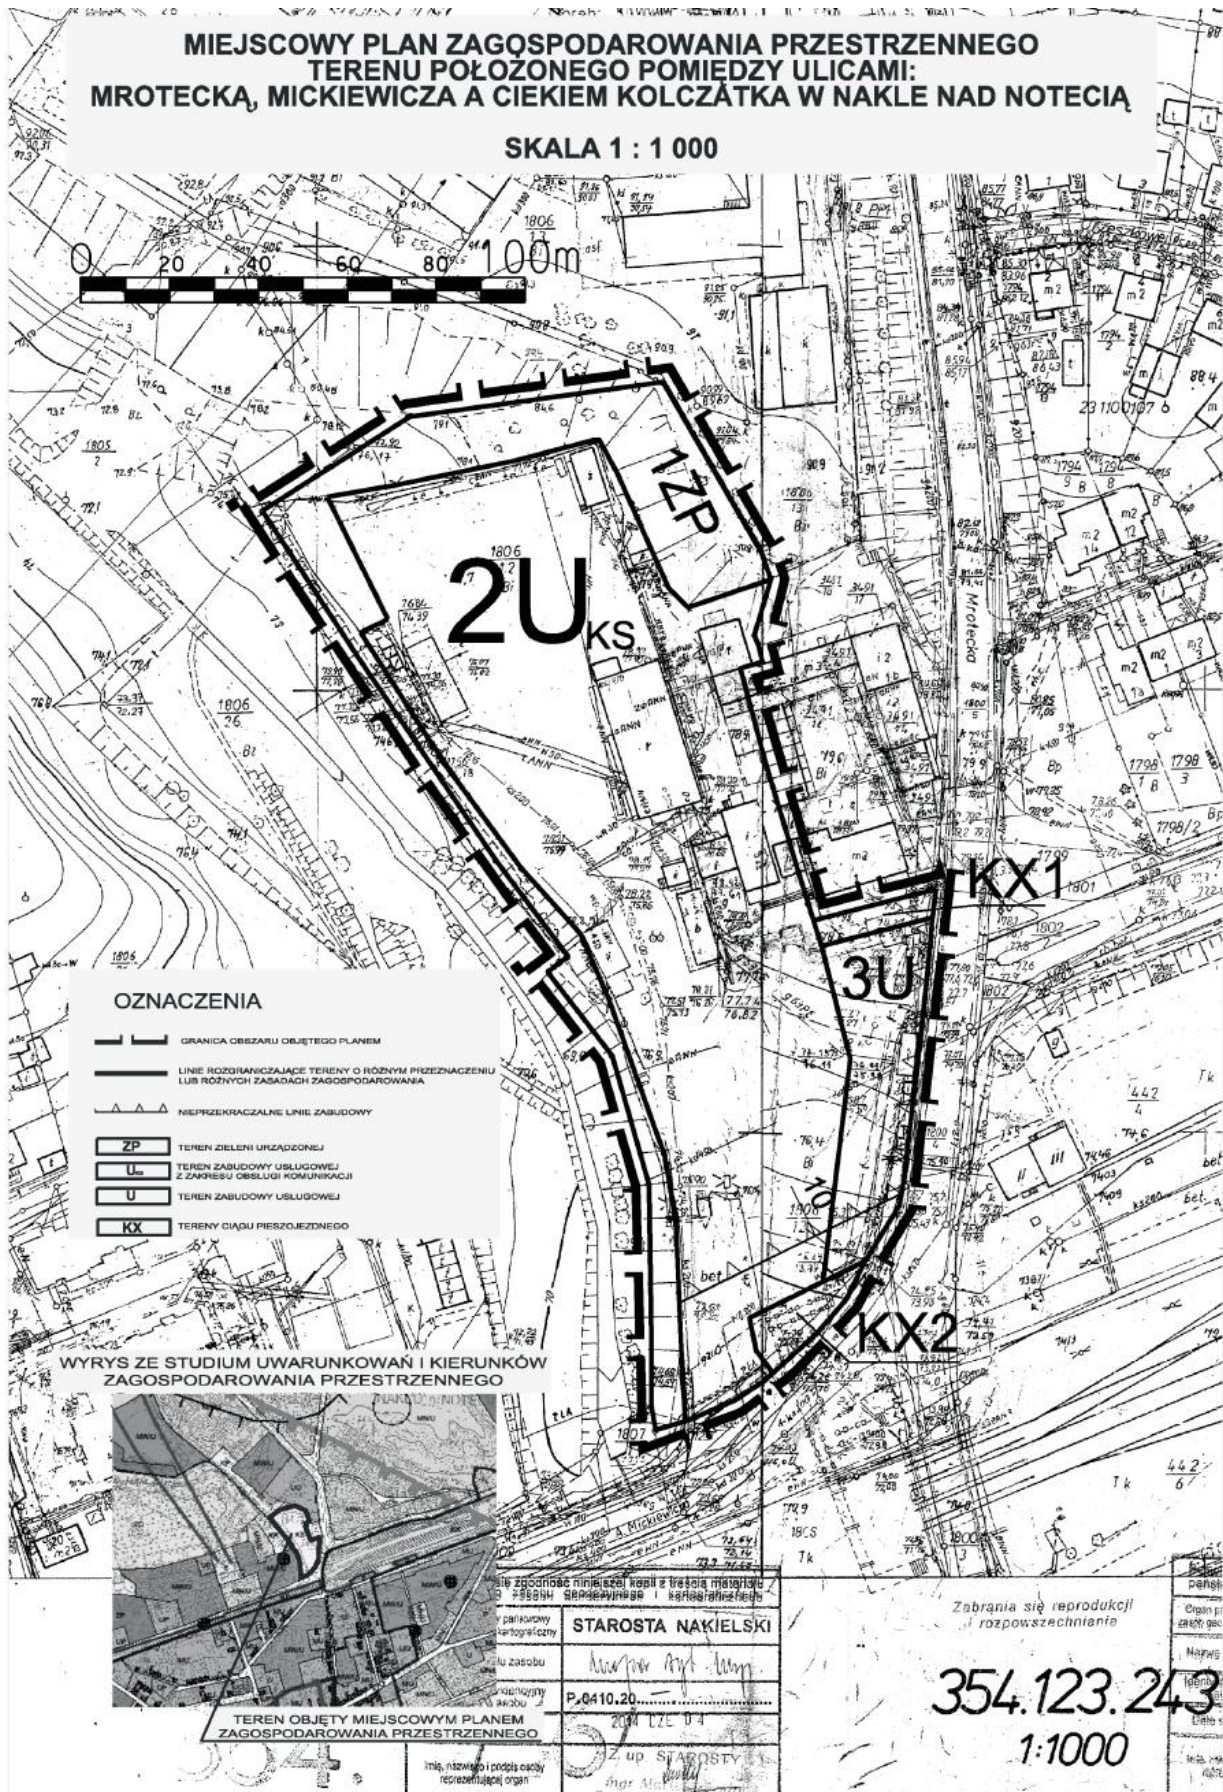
MIEJSCOWY PLAN ZAGOSPODAROWANIA PRZESTRZENNEGO
TERENU POŁOŻONEGO POMIEDZY ULICAMI:
MROTECKĄ, MICKIEWICZA A CIEKIEM KOLCZĄTKA W NAKLE NAD NOTECIĄ

SKALA 1 : 1 000

0 20 40 60 80 100m

1ZP

$2U_{KS}$

KX1

3U

KX2

OZNACZENIA

GRANICA OBSZARU OBJĘTEGO PLANEM

LINIE ROZGRANICZAJĄCE TERENY O RÓŻNYM PRZEZNACZENIU LUB RÓŻNYCH ZASADACH ZAGOSPODAROWANIA

NIEPRZEKRACZALNE LINIE ZABUDOWY

ZP TEREN ZIELENI URZĄDZONEJ

$U_{KS}$ TEREN ZABUDOWY USŁUGOWEJ Z ZAKRESU OBSŁUGI KOMUNIKACJI

U TEREN ZABUDOWY USŁUGOWEJ

KX TERENY CIĄGU PIESZOJEZDNEGO

WYRYS ZE STUDIUM UWARUNKOWAŃ I KIERUNKÓW ZAGOSPODAROWANIA PRZESTRZENNEGO

TEREN OBJĘTY MIEJSCOWYM PLANEM ZAGOSPODAROWANIA PRZESTRZENNEGO

Mrotecka

A. Mickiewicza

STAROSTA NAKIELSKI

P.0410.20

2004 CZE 04

Z up. STAROSTY

Zabrania się reprodukcji i rozpowszechniania

354.123.243

1:1000